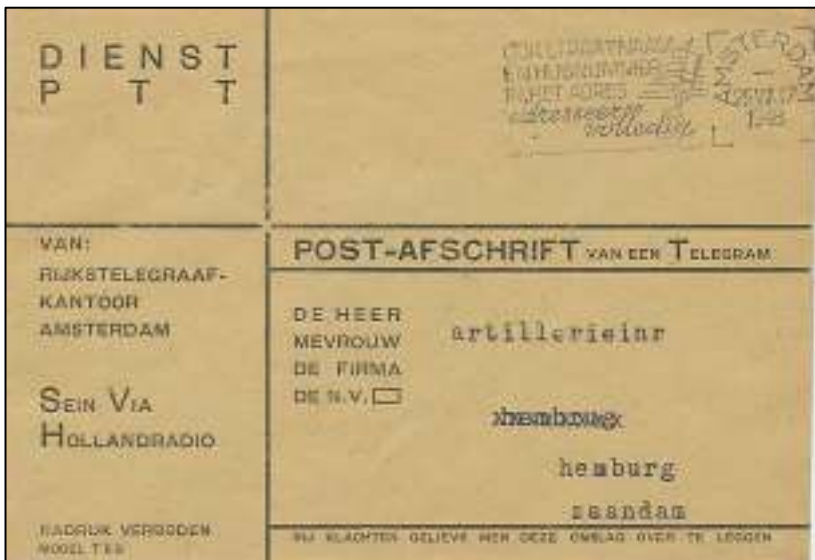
DIENST
P T T

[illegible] AMSTERDAM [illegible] 1.23

VAN:
RIJKSTELEGRAAF-
KANTOOR
AMSTERDAM

SEIN VIA
HOLLANDRADIO

NADRUK VERBODEN
MODEL T.89

POST-AFSCHRIFT VAN EEN TELEGRAM

DE HEER
MEVROUW
DE FIRMA
DE N.V.

artillerieinr

xhembrugx

hemburg

zaandam

BIJ KLACHTEN GELIEVE MEN DEZE OMSLAG OVER TE LEGGEN